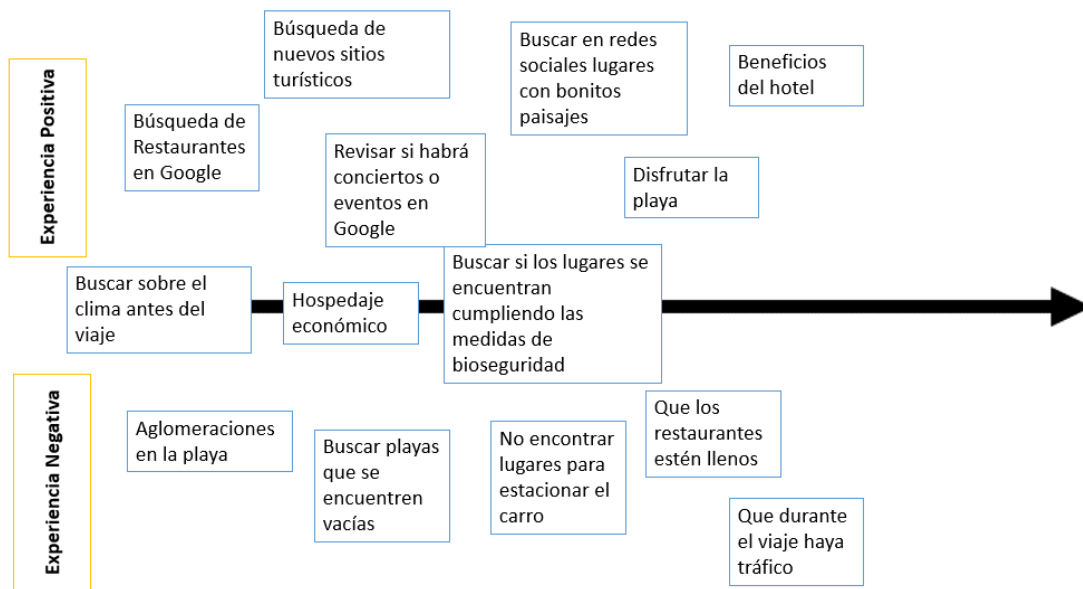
Experiencia Positiva

Búsqueda de nuevos sitios turísticos

Buscar en redes sociales lugares con bonitos paisajes

Beneficios del hotel

Búsqueda de Restaurantes en Google

Revisar si habrá conciertos o eventos en Google

Disfrutar la playa

Buscar sobre el clima antes del viaje

Hospedaje económico

Buscar si los lugares se encuentran cumpliendo las medidas de bioseguridad

Experiencia Negativa

Aglomeraciones en la playa

Buscar playas que se encuentren vacías

No encontrar lugares para estacionar el carro

Que los restaurantes estén llenos

Que durante el viaje haya tráfico